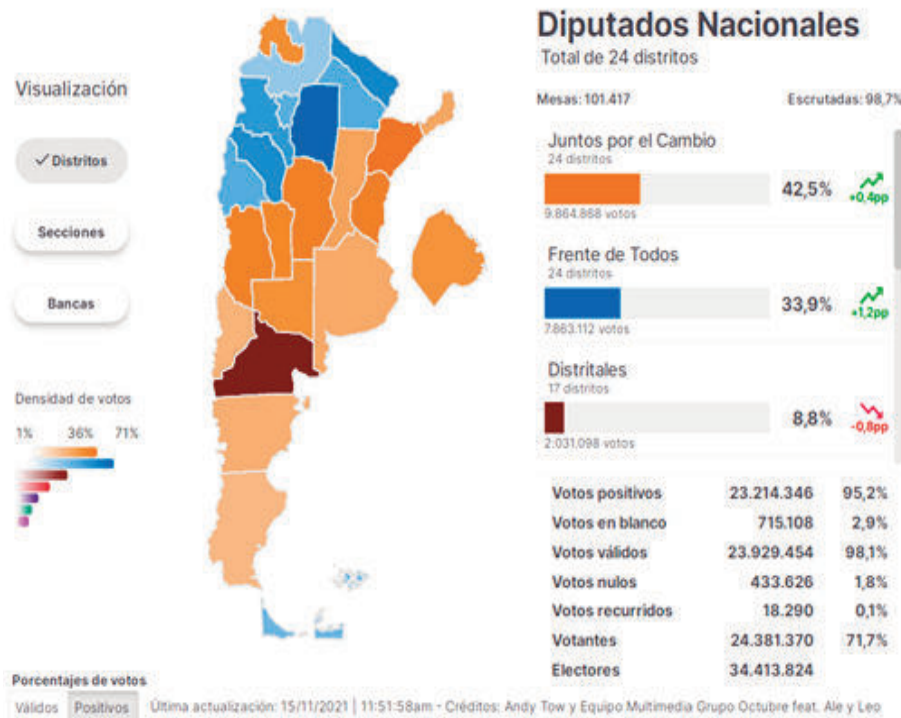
Visualización

✓ Distritos

Secciones

Bancas

Densidad de votos

1% 36% 71%

Diputados Nacionales
Total de 24 distritos

Mesas: 101.417 Escrutadas: 98,7%

Juntos por el Cambio
24 distritos
9.864.868 votos
42,5% +0,4pp

Frente de Todos
24 distritos
7.863.112 votos
33,9% +1,2pp

Distritales
17 distritos
2.031.098 votos
8,8% -0,8pp

| | | |
|---|---|---|
| Votos positivos | 23.214.346 | 95,2% |
| Votos en blanco | 715.108 | 2,9% |
| Votos válidos | 23.929.454 | 98,1% |
| Votos nulos | 433.626 | 1,8% |
| Votos recurridos | 18.290 | 0,1% |
| Votantes | 24.381.370 | 71,7% |
| Electores | 34.413.824 | |

Porcentajes de votos
Válidos Positivos Última actualización: 15/11/2021 | 11:51:58am - Créditos: Andy Tow y Equipo Multimedia Grupo Octubre feat. Ale y Leo